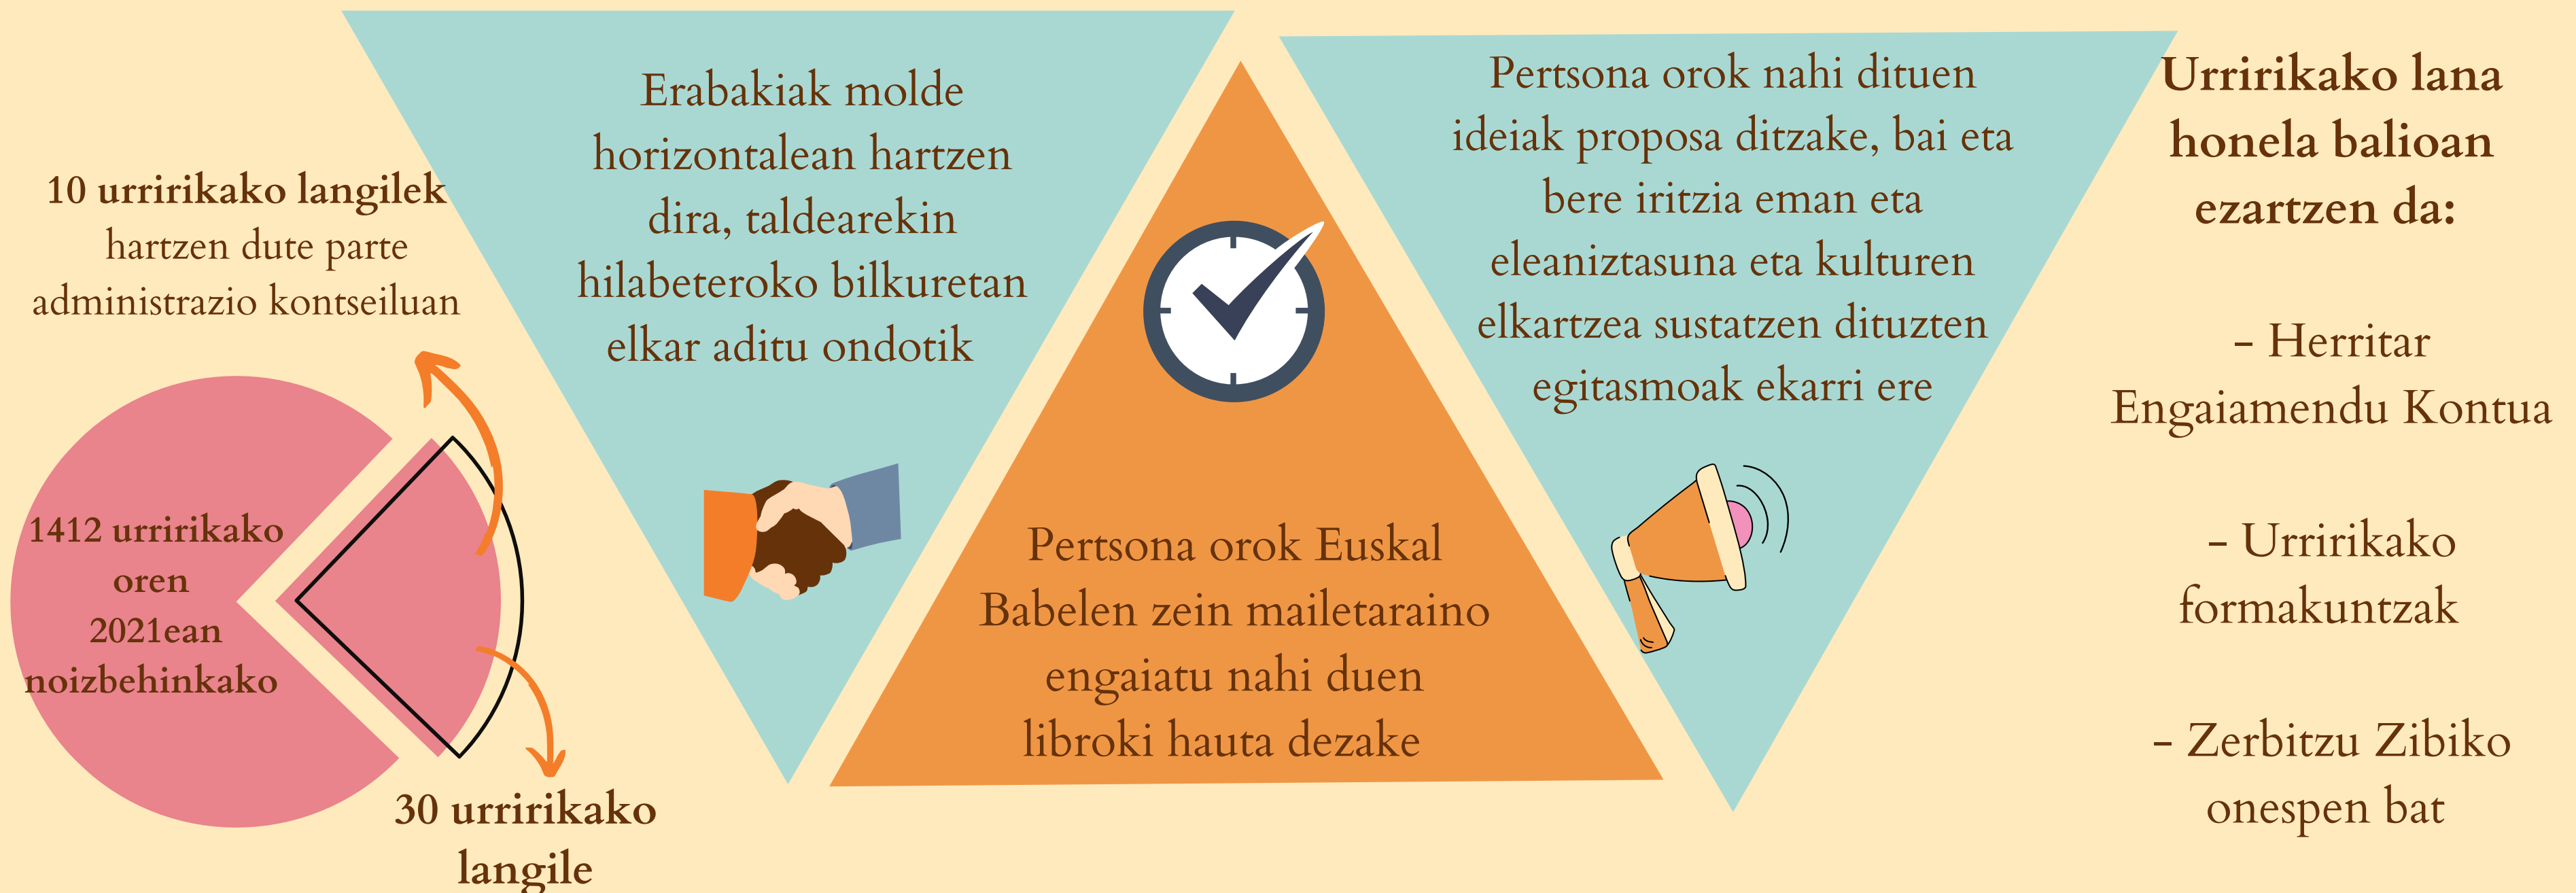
10 urririkako langilek hartzen dute parte administrazio kontseiluan

1412 urririkako oren 2021ean noizbehinkako

30 urririkako langile

Erabakiak molde horizontalean hartzen dira, taldearekin hilabeteroko bilkuretan elkar aditu ondotik

Pertsona orok Euskal Babelen zein mailetaraino engaiatu nahi duen libroki hauta dezake

Pertsona orok nahi dituen ideiak proposa ditzake, bai eta bere iritzia eman eta eleaniztasuna eta kulturen elkartzea sustatzen dituzten egitasmoak ekarri ere

Urririkako lana honela balioan ezartzen da:

- Herritar Engaiamendu Kontua

- Urririkako formakuntzak

- Zerbitzu Zibiko onespen bat